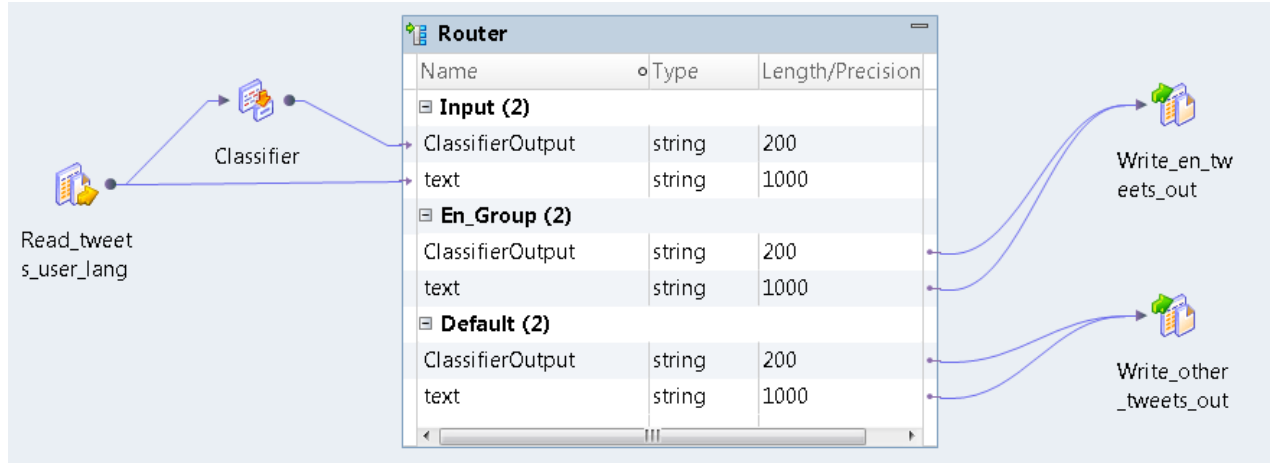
Read_tweets_user_lang

Classifier

Router

| Name | Type | Length/Precision |
|---|---|---|
| ⊟ Input (2) | | |
| ClassifierOutput | string | 200 |
| text | string | 1000 |
| ⊟ En_Group (2) | | |
| ClassifierOutput | string | 200 |
| text | string | 1000 |
| ⊟ Default (2) | | |
| ClassifierOutput | string | 200 |
| text | string | 1000 |

Write_en_tweets_out

Write_other_tweets_out